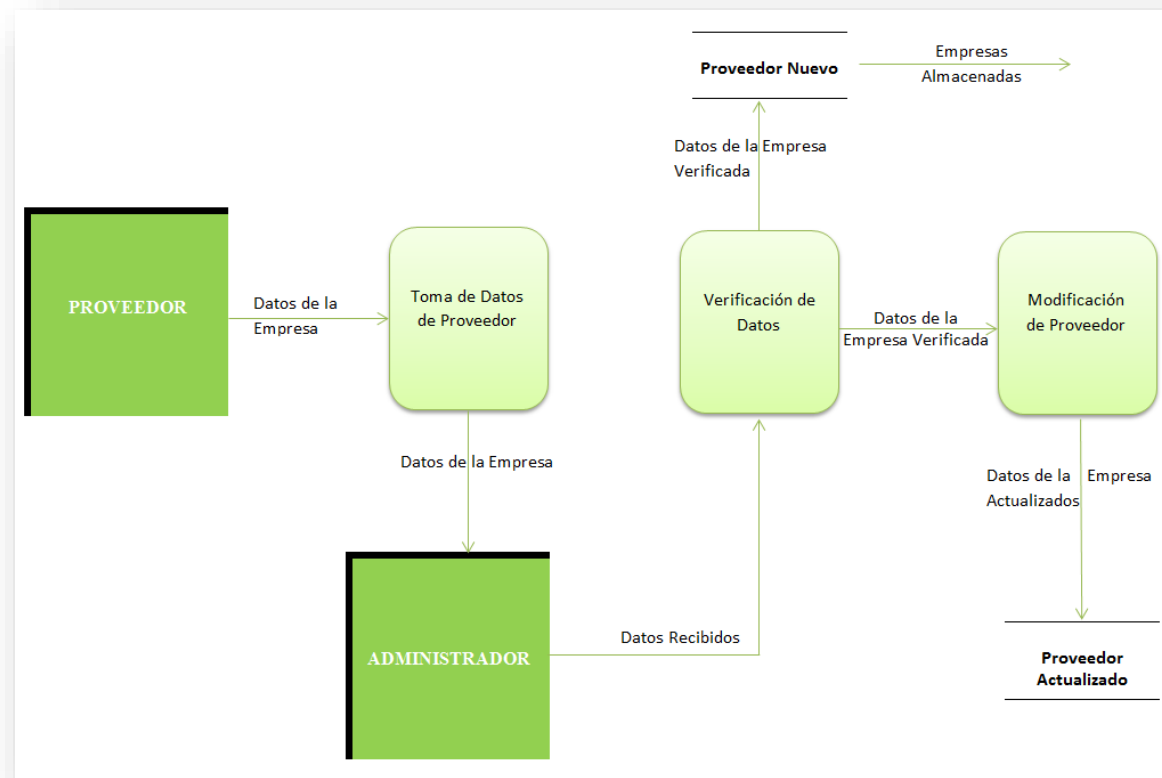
Proveedor Nuevo

Empresas Almacenadas

Datos de la Empresa Verificada

PROVEEDOR

Datos de la Empresa

Toma de Datos de Proveedor

Verificación de Datos

Datos de la Empresa Verificada

Modificación de Proveedor

Datos de la Empresa

Datos de la Empresa Actualizados

ADMINISTRADOR

Datos Recibidos

Proveedor Actualizado